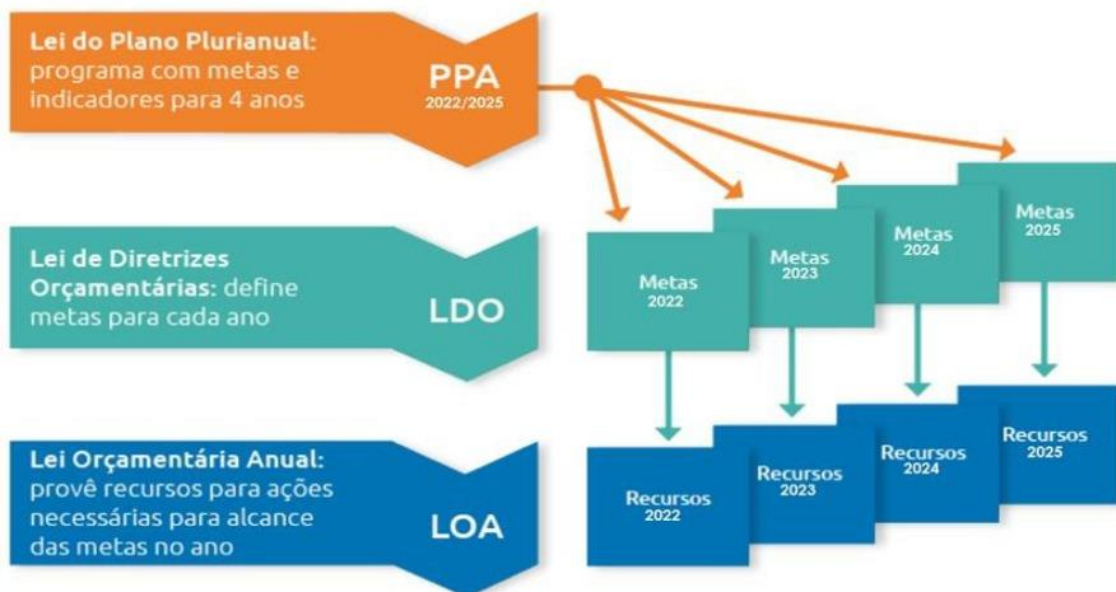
Lei do Plano Plurianual: programa com metas e indicadores para 4 anos

PPA
2022/2025

Lei de Diretrizes Orçamentárias: define metas para cada ano

LDO

Lei Orçamentária Anual: provê recursos para ações necessárias para alcance das metas no ano

LOA

Metas
2022

Metas
2023

Metas
2024

Metas
2025

Recursos
2022

Recursos
2023

Recursos
2024

Recursos
2025